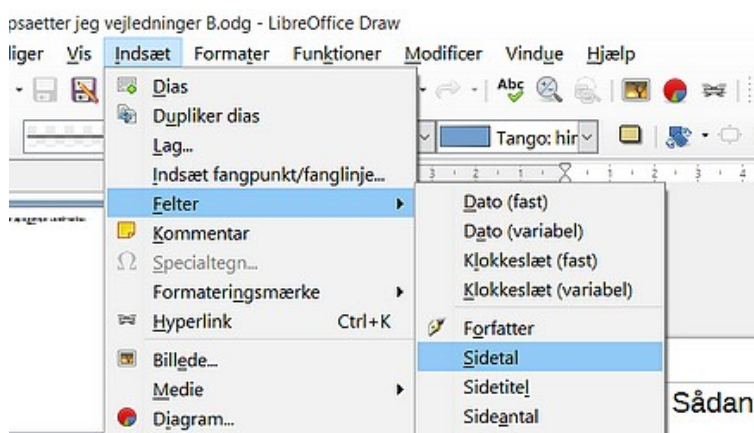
psaetter jeg vejledninger B.odg - LibreOffice Draw

liger Vis Indsæt Formater Funktioner Modificer Vindue Hjælp

Tango: hir

Dias
Dupliker dias
Lag...
Indsæt fangpunkt/fanglinje...
Felter
Kommentar
Specialtegn...
Formateringsmærke
Hyperlink Ctrl+K
Billede...
Medie
Diagram...

Dato (fast)
Dato (variabel)
Klokkeslæt (fast)
Klokkeslæt (variabel)
Forfatter
Sidetal
Sidetitel
Sideantal

Sådan